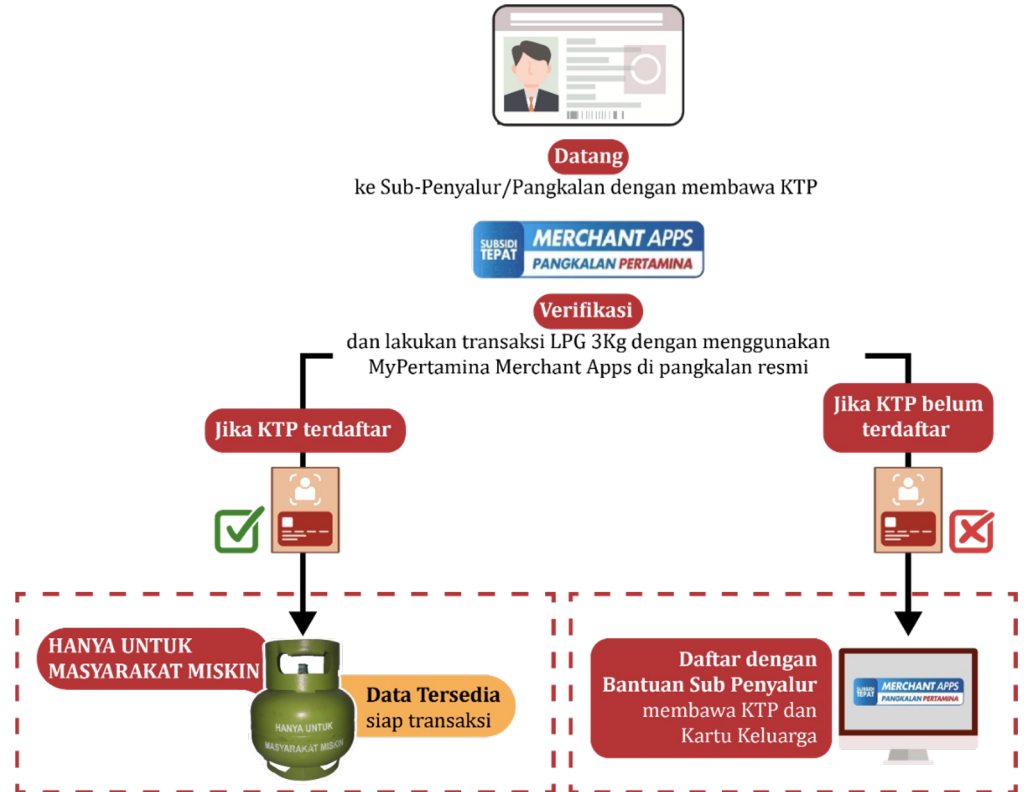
Datang
ke Sub-Penyalur/Pangkalan dengan membawa KTP

SUBSIDI TEPAT MERCHANT APPS
PANGKALAN PERTAMINA

Verifikasi
dan lakukan transaksi LPG 3Kg dengan menggunakan MyPertamina Merchant Apps di pangkalan resmi

Jika KTP terdaftar

Jika KTP belum terdaftar

HANYA UNTUK MASYARAKAT MISKIN

HANYA UNTUK MASYARAKAT MISKIN

Data Tersedia
siap transaksi

Daftar dengan Bantuan Sub Penyalur
membawa KTP dan Kartu Keluarga

SUBSIDI TEPAT MERCHANT APPS
PANGKALAN PERTAMINA